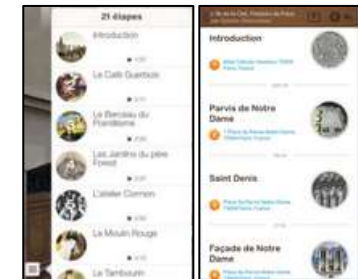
21 étapes

Introduction

Le Café Guerbois

Le Berceau du Prolétariat

Les Jardins du père Forest

L'atelier Cormon

Le Moulin Rouge

Le Tambourin

Introduction

Parvis de Notre Dame

Saint Denis

Façade de Notre Dame